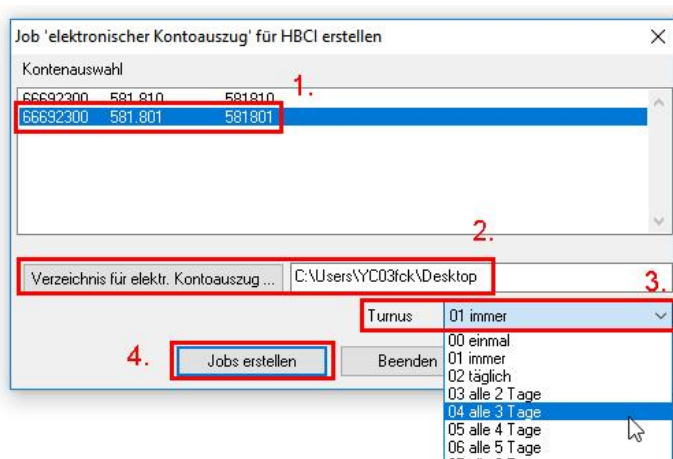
Job 'elektronischer Kontoauszug' für HBCI erstellen

×

Kontenauswahl

| | | |
|---|---|---|
| 66692300 | 581.810 | 581810 |
| 66692300 | 581.801 | 581801 |

1.

2.

Verzeichnis für elektr. Kontoauszug ...

C:\Users\YC03fck\Desktop

3.

Turnus

01 immer

00 einmal
01 immer
02 täglich
03 alle 2 Tage
04 alle 3 Tage
05 alle 4 Tage
06 alle 5 Tage

4.

Jobs erstellen

Beenden